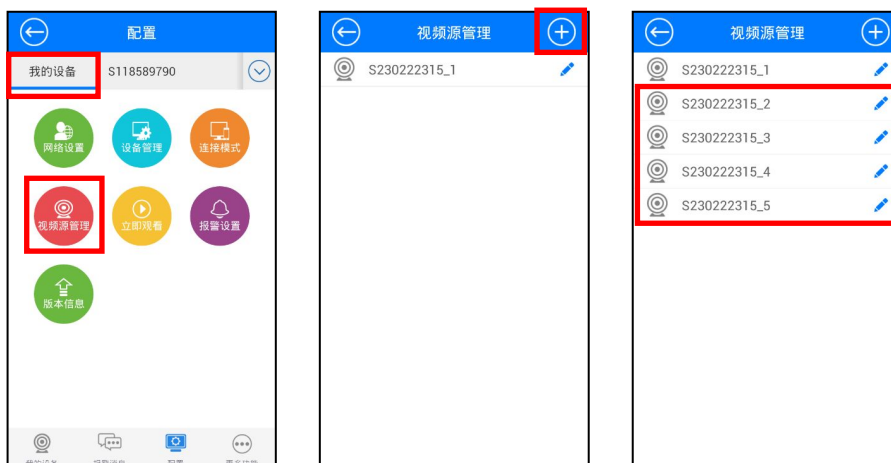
配置

我的设备 S118589790

网络设置
设备管理
连接模式
视频源管理
立即观看
报警设置
版本信息

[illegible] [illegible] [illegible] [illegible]

视频源管理

S230222315_1

视频源管理

S230222315_1
S230222315_2
S230222315_3
S230222315_4
S230222315_5